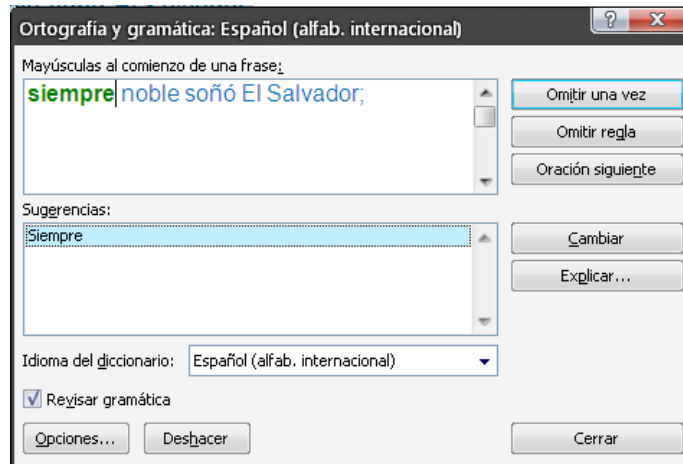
Ortografía y gramática: Español (alfab. internacional)

Mayúsculas al comienzo de una frase:

siempre noble soñó El Salvador;

Omitir una vez

Omitir regla

Oración siguiente

Sugerencias:

Siempre

Cambiar

Explicar...

Idioma del diccionario: Español (alfab. internacional)

Revisar gramática

Opciones...

Deshacer

Cerrar